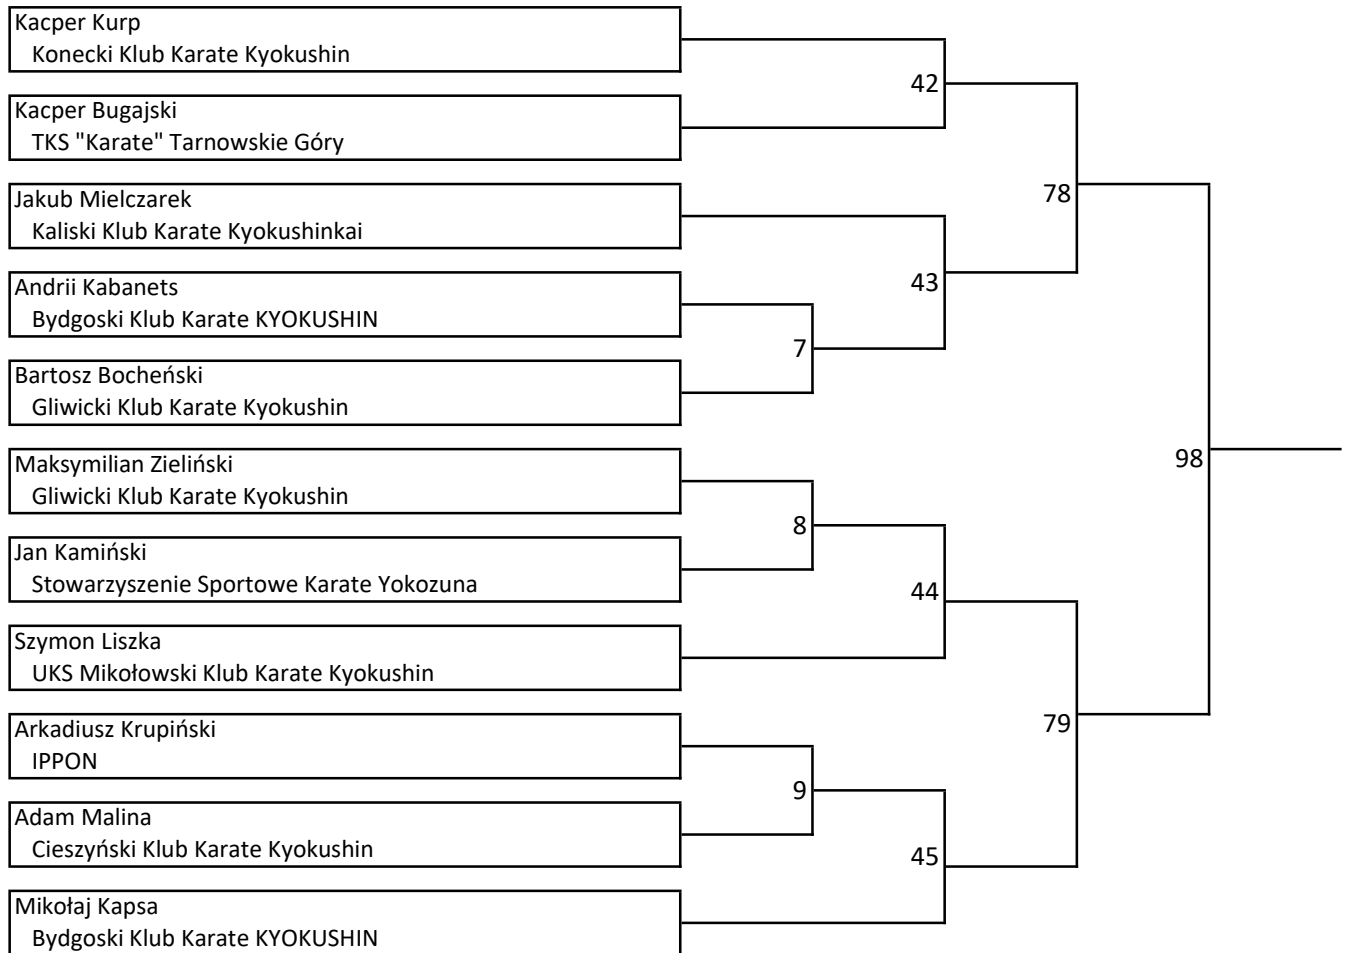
Kacper Kurp
Konecki Klub Karate Kyokushin

Kacper Bugajski
TKS "Karate" Tarnowskie Góry

Jakub Mielczarek
Kaliski Klub Karate Kyokushinkai

Andrii Kabanets
Bydgoski Klub Karate KYOKUSHIN

Bartosz Bocheński
Gliwicki Klub Karate Kyokushin

Maksymilian Zieliński
Gliwicki Klub Karate Kyokushin

Jan Kamiński
Stowarzyszenie Sportowe Karate Yokozuna

Szymon Liszka
UKS Mikołowski Klub Karate Kyokushin

Arkadiusz Krupiński
IPPON

Adam Malina
Cieszyński Klub Karate Kyokushin

Mikołaj Kapsa
Bydgoski Klub Karate KYOKUSHIN

42

78

43

7

98

8

44

79

9

45